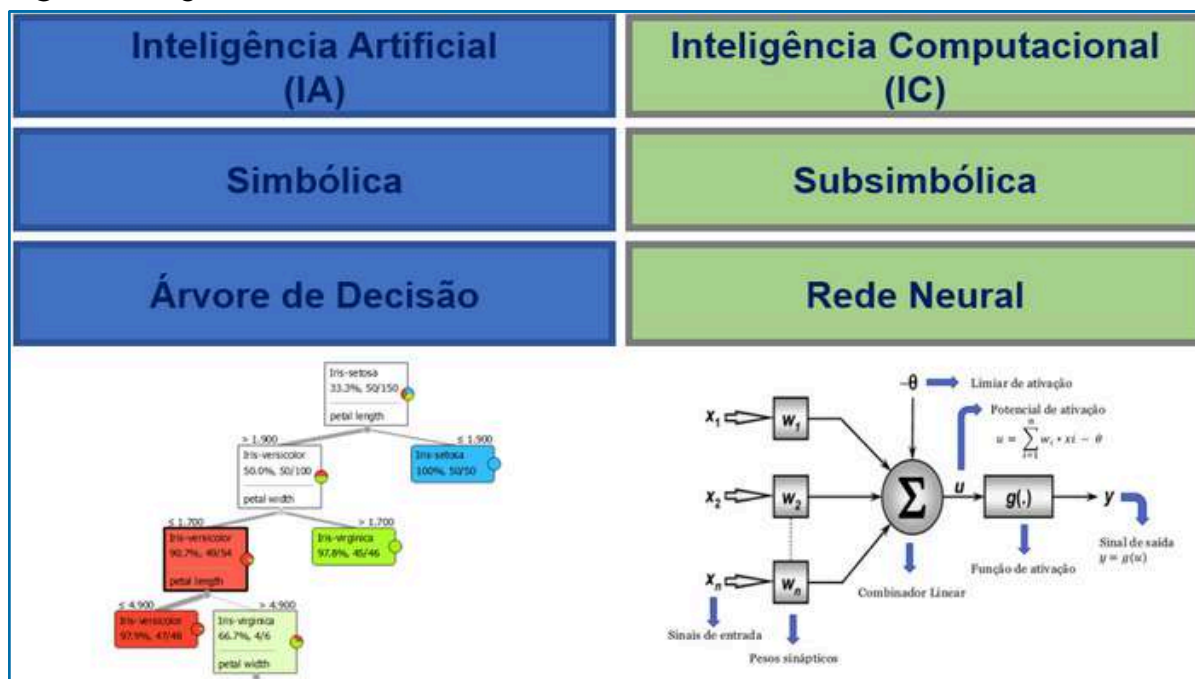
Inteligência Artificial (IA)

Inteligência Computacional (IC)

Simbólica

Subsimbólica

Árvore de Decisão

Rede Neural

Iris-setosa
33.3%, 50/150
petal length

> 1.900
≤ 1.900

Iris-versicolor
50.0%, 50/100
petal width

Iris-setosa
100%, 50/50

≤ 1.700
> 1.700

Iris-versicolor
90.7%, 49/54
petal length

Iris-virginica
97.8%, 45/46

≤ 4.900
> 4.900

Iris-versicolor
97.9%, 47/48

Iris-virginica
66.7%, 4/6
petal width

$-\theta$ Limiar de ativação

Potencial de ativação
$u = \sum_{i=1}^{n} w_i * xi - \theta$

$x_1$ $w_1$
$x_2$ $w_2$
$x_n$ $w_n$
$\Sigma$
$u$
$g(.)$
$y$

Sinal de saída
$y = g(u)$

Função de ativação

Combinador Linear

Sinais de entrada

Pesos sinápticos